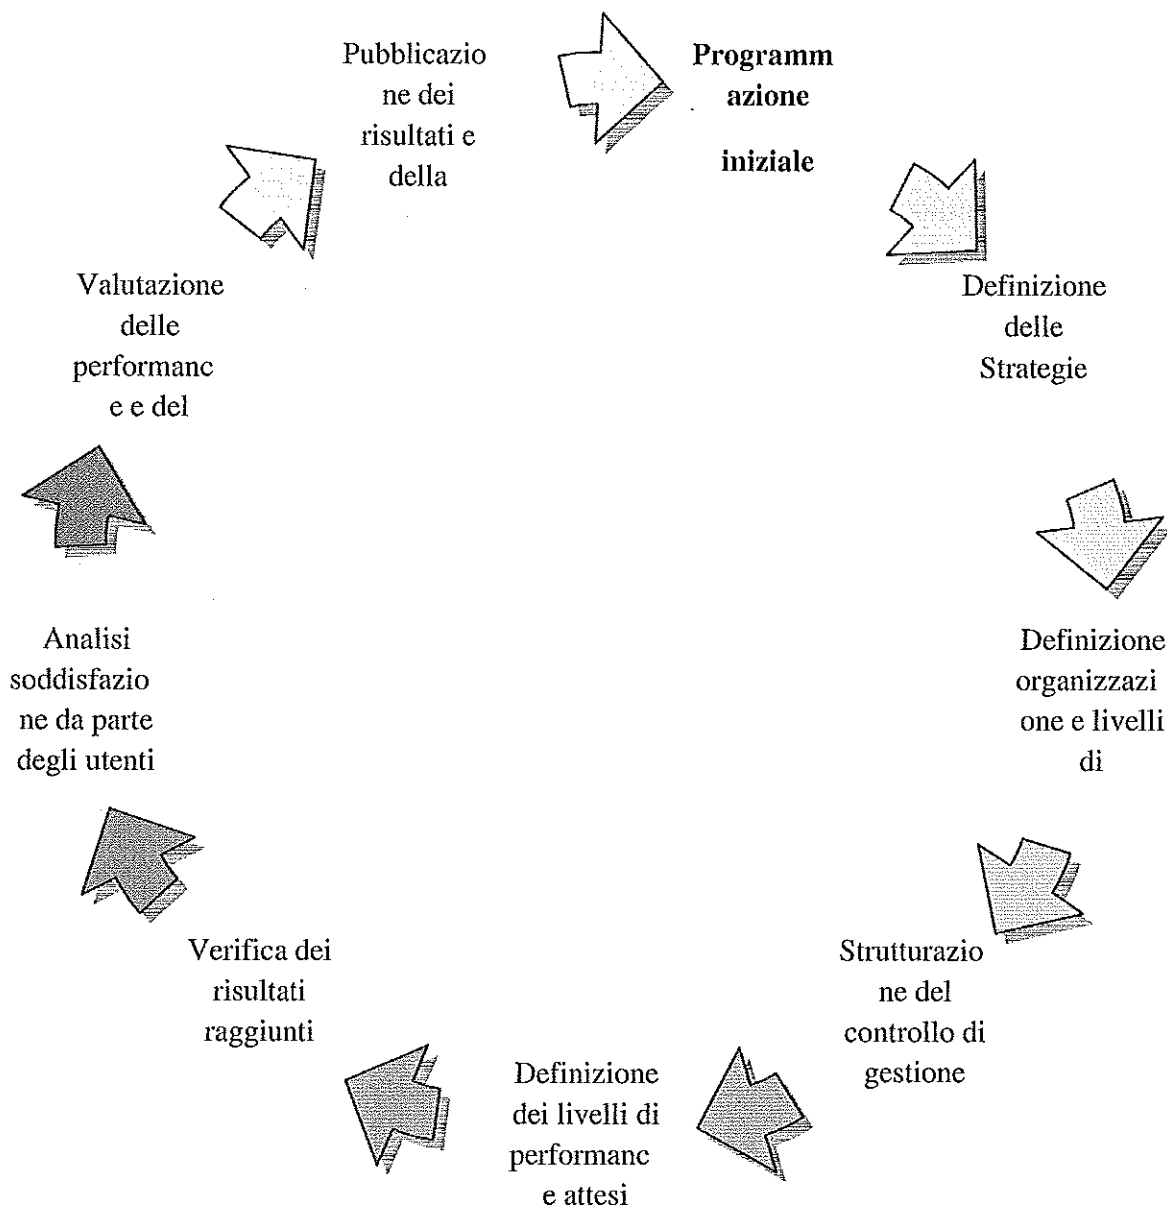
Pubblicazio ne dei risultati e della

Programm azione

iniziale

Definizione delle Strategie

Definizione organizzazi one e livelli di

Strutturazio ne del controllo di gestione

Definizione dei livelli di performanc e attesi

Verifica dei risultati raggiunti

Analisi soddisfazio ne da parte degli utenti

Valutazione delle performanc e e del